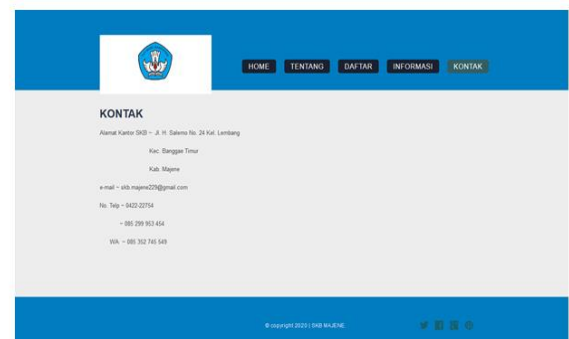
HOME TENTANG DAFTAR INFORMASI KONTAK

KONTAK

Alamat Kantor SKB ~ Jl. H. Salemo No. 24 Kel. Lembang

Kec. Banggae Timur

Kab. Majene

e-mail ~ skb.majene229@gmail.com

No. Telp ~ 0422-22754

~ 085 299 953 454

WA ~ 085 352 745 549

© copyright 2020 | SKB MAJENE